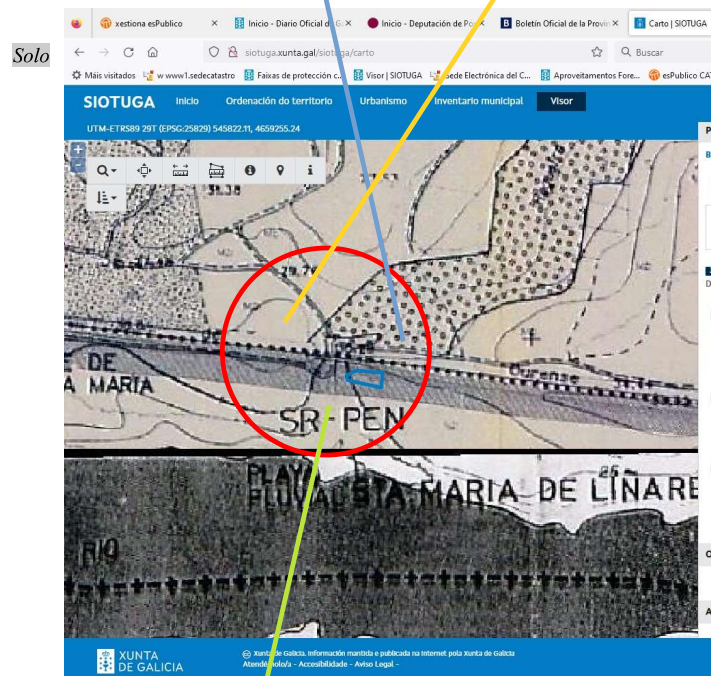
Solo

xestiona esPublico | Inicio - Diario Oficial de G | Inicio - Deputación de Po | Boletín Oficial de la Provi | Carto | SIOTUGA

siotuga.xunta.gal/siotuga/carto

Buscar

Máis visitados | www1.sedecatastro | Faixas de protección c... | Visor | SIOTUGA | Sede Electrónica del C... | Aproveitamentos Fore... | esPublico CAT

SIOTUGA Inicio Ordenación do territorio Urbanismo Inventario municipal Visor

UTM-ETRS89 29T (EPSG:25829) 545822.11, 4659255.24

DE
A MARIA

SR PEN

Ourense

PLAYA
FLUVIAL STA MARIA DE LIÑARE

RIO

XUNTA DE GALICIA

Xunta de Galicia. Información mantida e publicada na Internet pola Xunta de Galicia
Atende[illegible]olo/a - Accesibilidade - Aviso Legal -